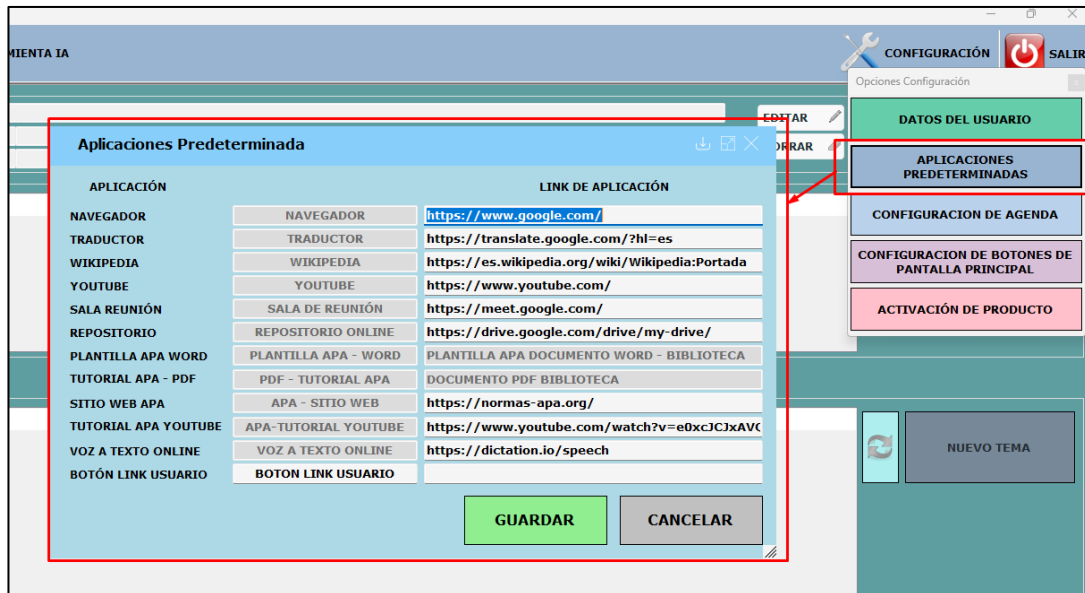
MIENTA IA

CONFIGURACIÓN SALIR

Opciones Configuración

DATOS DEL USUARIO

APLICACIONES PREDETERMINADAS

CONFIGURACION DE AGENDA

CONFIGURACION DE BOTONES DE PANTALLA PRINCIPAL

ACTIVACIÓN DE PRODUCTO

EDITAR

ORRAR

Aplicaciones Predeterminada

| APLICACIÓN | | LINK DE APLICACIÓN |
|---|---|---|
| NAVEGADOR | NAVEGADOR | https://www.google.com/ |
| TRADUCTOR | TRADUCTOR | https://translate.google.com/?hl=es |
| WIKIPEDIA | WIKIPEDIA | https://es.wikipedia.org/wiki/Wikipedia:Portada |
| YOUTUBE | YOUTUBE | https://www.youtube.com/ |
| SALA REUNIÓN | SALA DE REUNIÓN | https://meet.google.com/ |
| REPOSITORIO | REPOSITORIO ONLINE | https://drive.google.com/drive/my-drive/ |
| PLANTILLA APA WORD | PLANTILLA APA - WORD | PLANTILLA APA DOCUMENTO WORD - BIBLIOTECA |
| TUTORIAL APA - PDF | PDF - TUTORIAL APA | DOCUMENTO PDF BIBLIOTECA |
| SITIO WEB APA | APA - SITIO WEB | https://normas-apa.org/ |
| TUTORIAL APA YOUTUBE | APA-TUTORIAL YOUTUBE | https://www.youtube.com/watch?v=e0xcJCJxAV( |
| VOZ A TEXTO ONLINE | VOZ A TEXTO ONLINE | https://dictation.io/speech |
| BOTÓN LINK USUARIO | BOTON LINK USUARIO | |

GUARDAR CANCELAR

NUEVO TEMA